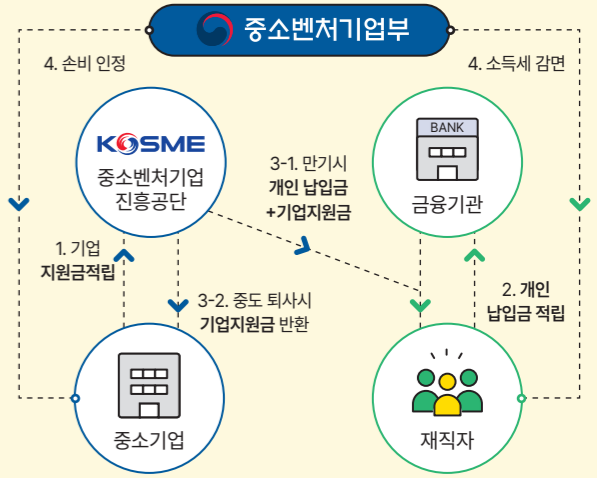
중소벤처기업부

4. 손비 인정

4. 소득세 감면

KOSME
중소벤처기업 진흥공단

BANK
금융기관

3-1. 만기시
개인 납입금
+기업지원금

1. 기업
지원금적립

3-2. 중도 퇴사시
기업지원금 반환

2. 개인
납입금 적립

중소기업

재직자